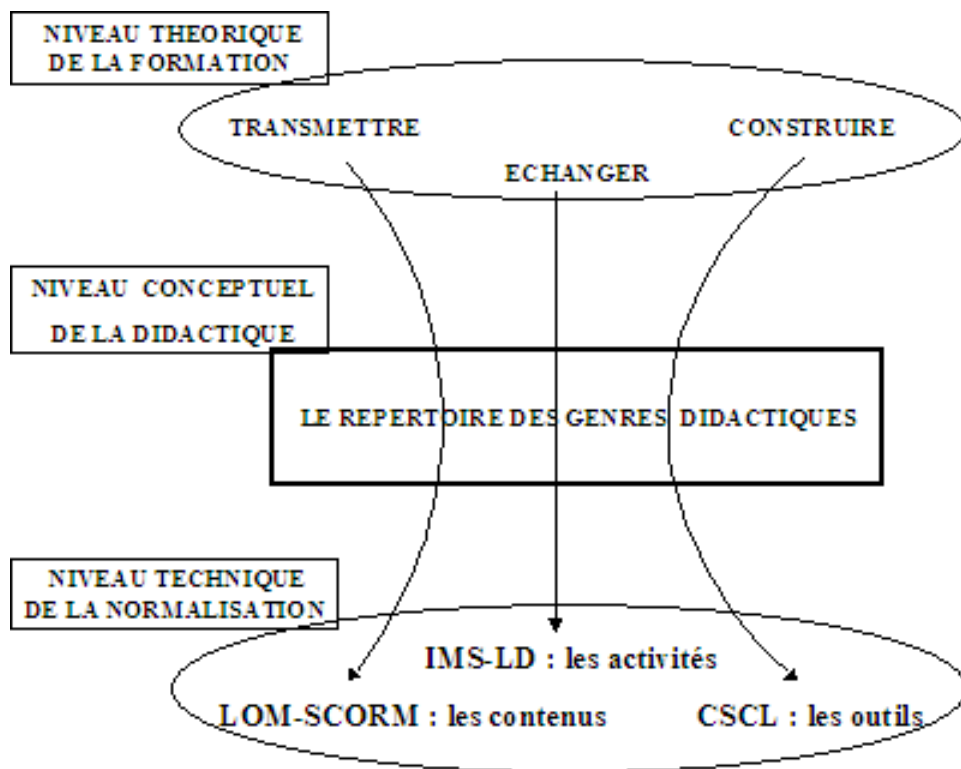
NIVEAU THEORIQUE DE LA FORMATION

TRANSMETTRE

CONSTRUIRE

ECHANGER

NIVEAU CONCEPTUEL DE LA DIDACTIQUE

LE REPERTOIRE DES GENRES DIDACTIQUES

NIVEAU TECHNIQUE DE LA NORMALISATION

IMS-LD : les activités

LOM-SCORM : les contenus

CSCL : les outils